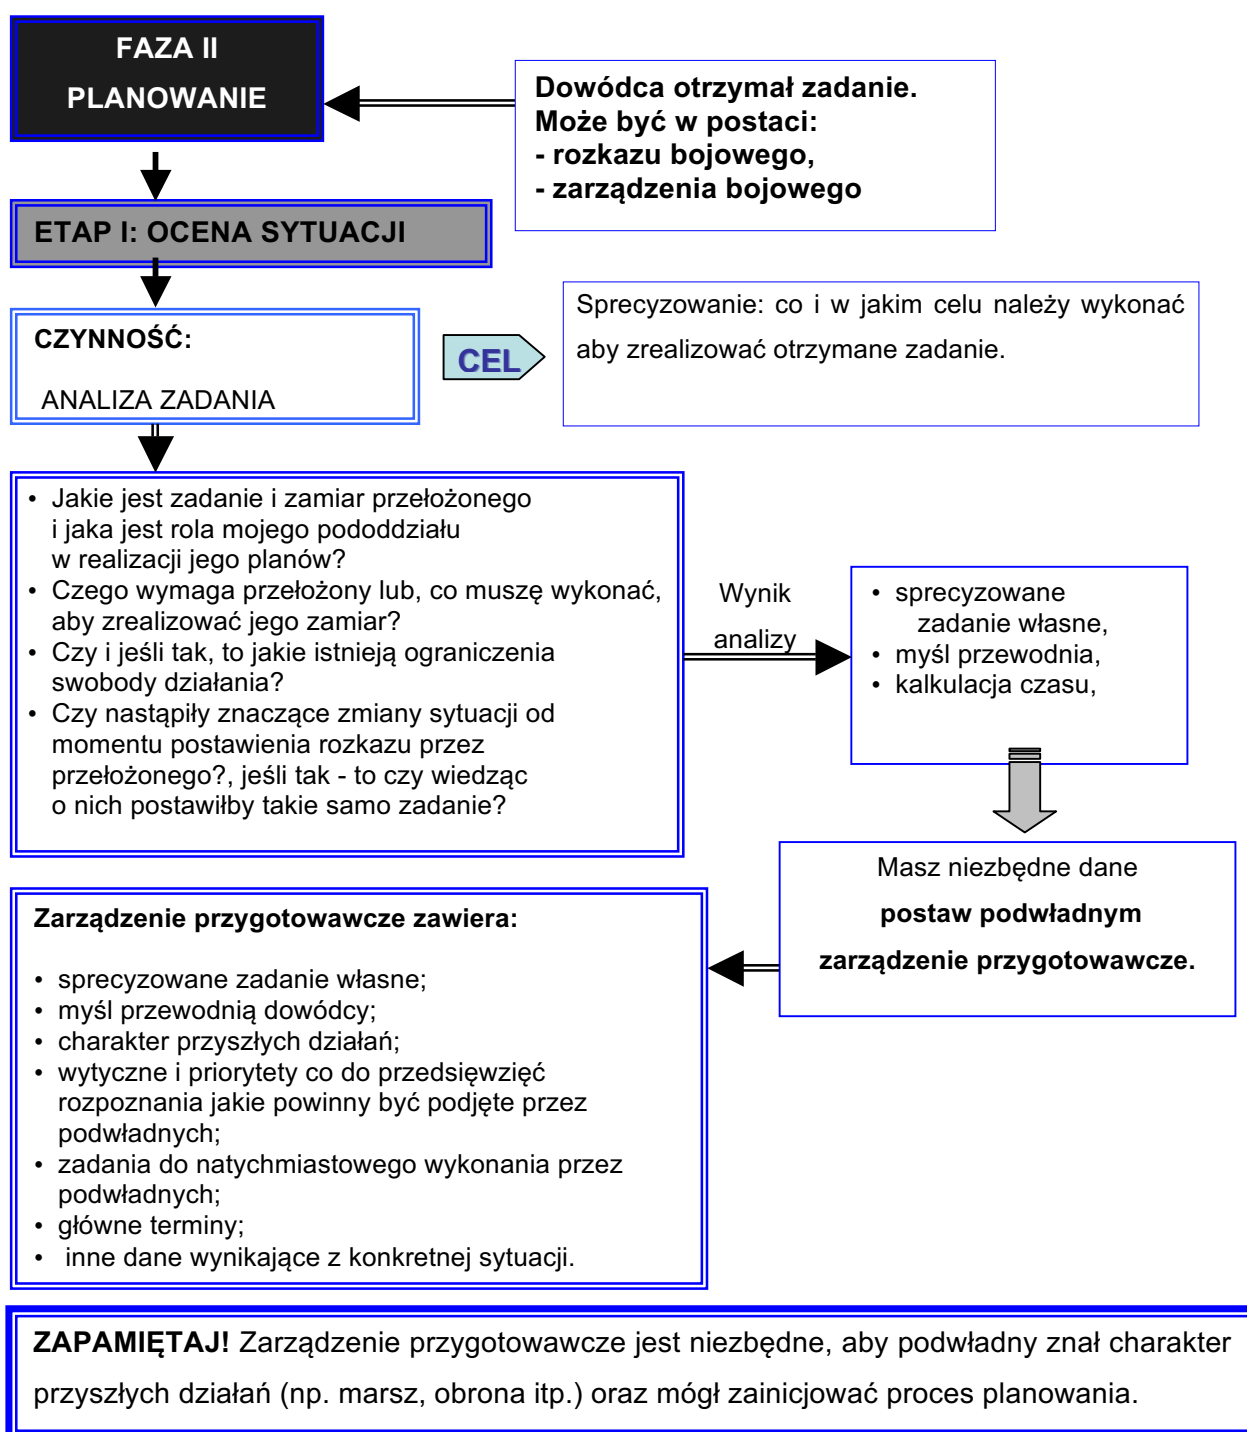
FAZA II
PLANOWANIE

Dowódca otrzymał zadanie.
Może być w postaci:
- rozkazu bojowego,
- zarządzenia bojowego

ETAP I: OCENA SYTUACJI

CZYNNOŚĆ:
ANALIZA ZADANIA

CEL

Sprecyzowanie: co i w jakim celu należy wykonać aby zrealizować otrzymane zadanie.

• Jakie jest zadanie i zamiar przełożonego i jaka jest rola mojego pododdziału w realizacji jego planów?
• Czego wymaga przełożony lub, co muszę wykonać, aby zrealizować jego zamiar?
• Czy i jeśli tak, to jakie istnieją ograniczenia swobody działania?
• Czy nastąpiły znaczące zmiany sytuacji od momentu postawienia rozkazu przez przełożonego?, jeśli tak - to czy wiedząc o nich postawiłby takie samo zadanie?

Wynik analizy

• sprecyzowane zadanie własne,
• myśl przewodnia,
• kalkulacja czasu,

Masz niezbędne dane
postaw podwładnym
zarządzenie przygotowawcze.

Zarządzenie przygotowawcze zawiera:

• sprecyzowane zadanie własne;
• myśl przewodnią dowódcy;
• charakter przyszłych działań;
• wytyczne i priorytety co do przedsięwzięć rozpoznania jakie powinny być podjęte przez podwładnych;
• zadania do natychmiastowego wykonania przez podwładnych;
• główne terminy;
• inne dane wynikające z konkretnej sytuacji.

ZAPAMIĘTAJ! Zarządzenie przygotowawcze jest niezbędne, aby podwładny znał charakter przyszłych działań (np. marsz, obrona itp.) oraz mógł zainicjować proces planowania.